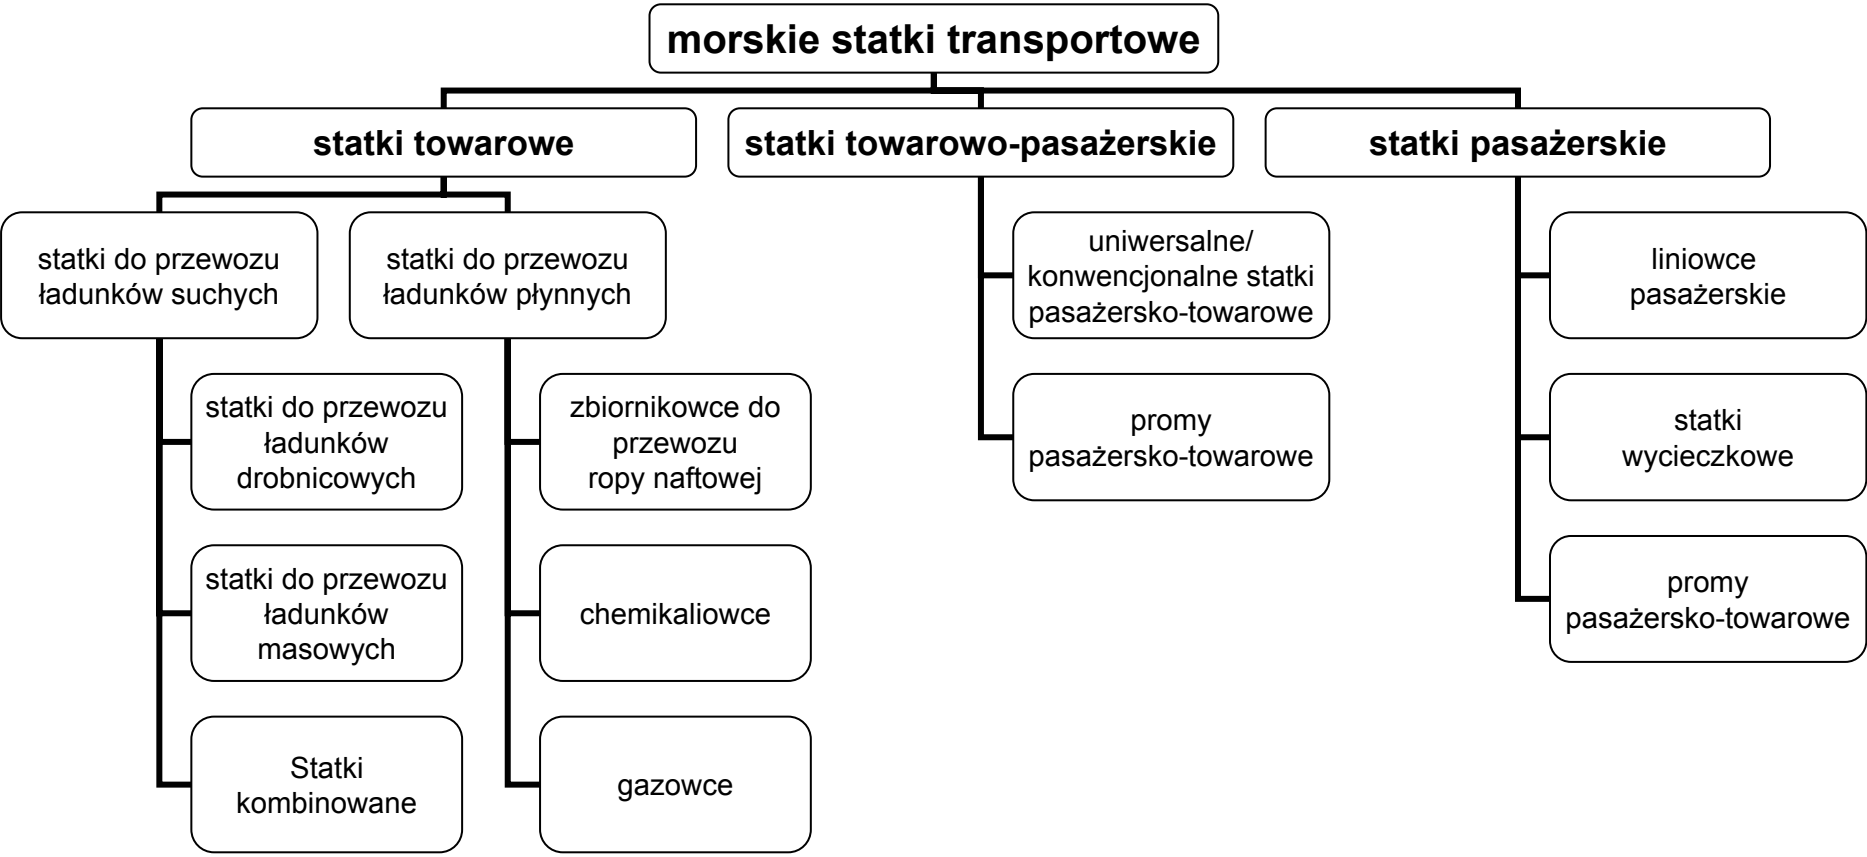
morskie statki transportowe

statki towarowe

statki towarowo-pasażerskie

statki pasażerskie

statki do przewozu ładunków suchych

statki do przewozu ładunków płynnych

statki do przewozu ładunków drobnicowych

statki do przewozu ładunków masowych

Statki kombinowane

zbiornikowce do przewozu ropy naftowej

chemikaliowce

gazowce

uniwersalne/ konwencjonalne statki pasażersko-towarowe

promy pasażersko-towarowe

liniowce pasażerskie

statki wycieczkowe

promy pasażersko-towarowe